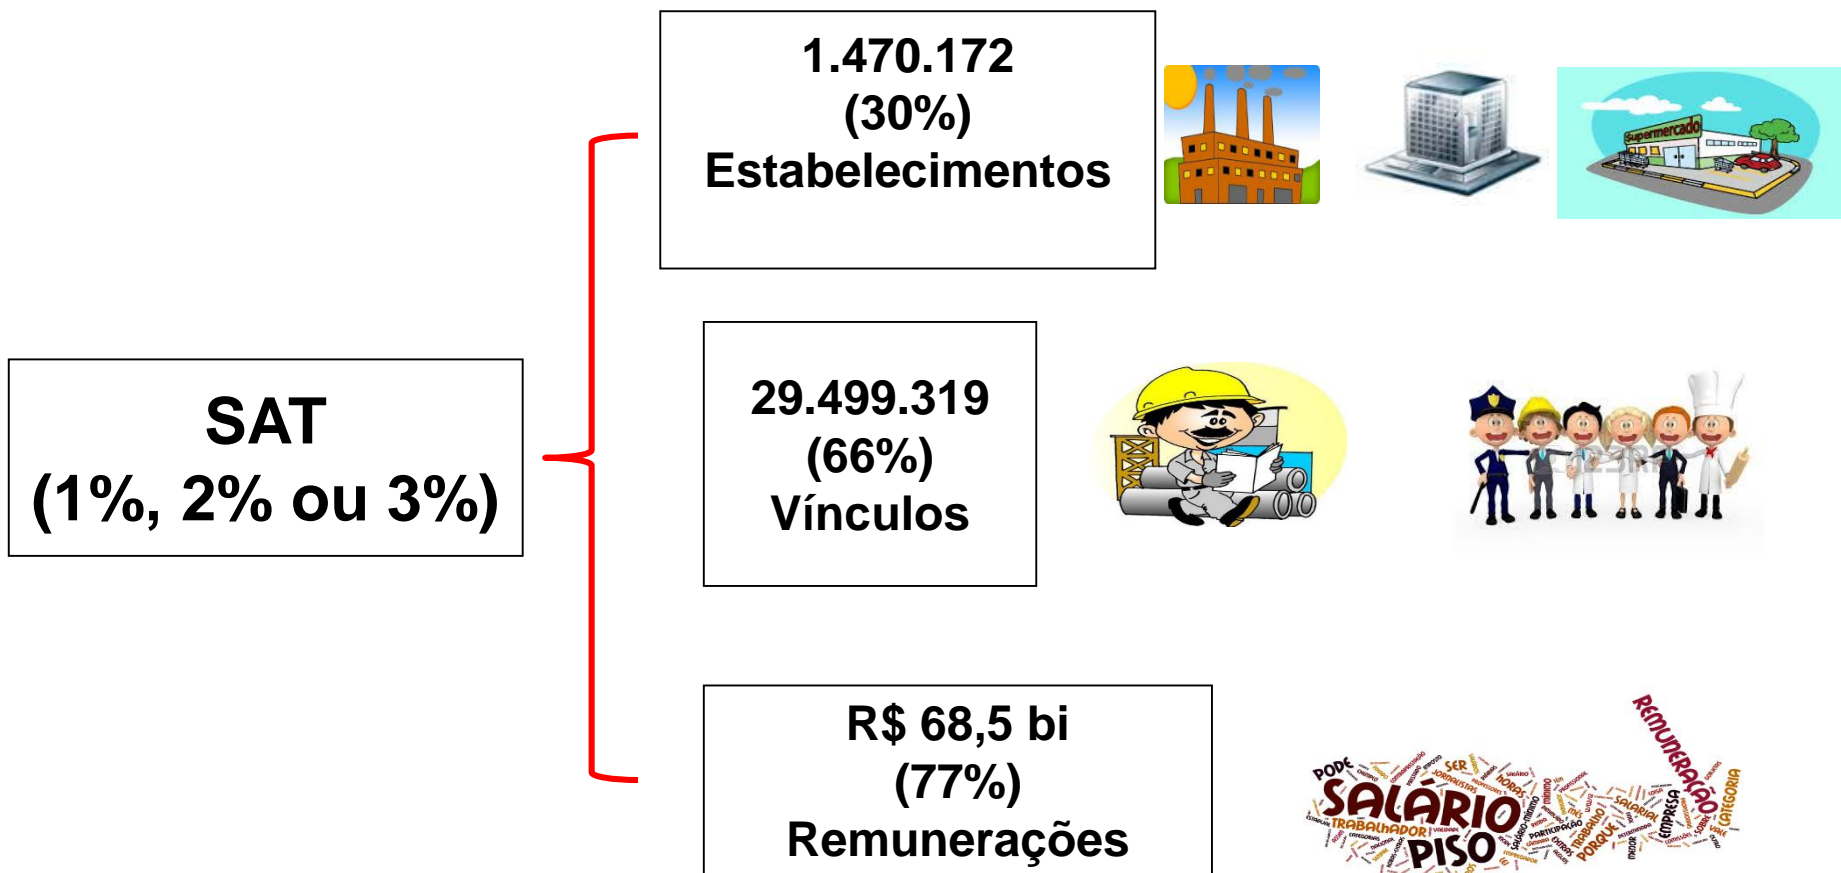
SAT
(1%, 2% ou 3%)

1.470.172
(30%)
Estabelecimentos

Supermercado

29.499.319
(66%)
Vínculos

R$ 68,5 bi
(77%)
Remunerações

REMUNERAÇÃO
PODE
SER
SALÁRIO
TRABALHADOR
PISO
EMPRESA
CATEGORIA
HORAS
PORQUE
TRABALHO
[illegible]